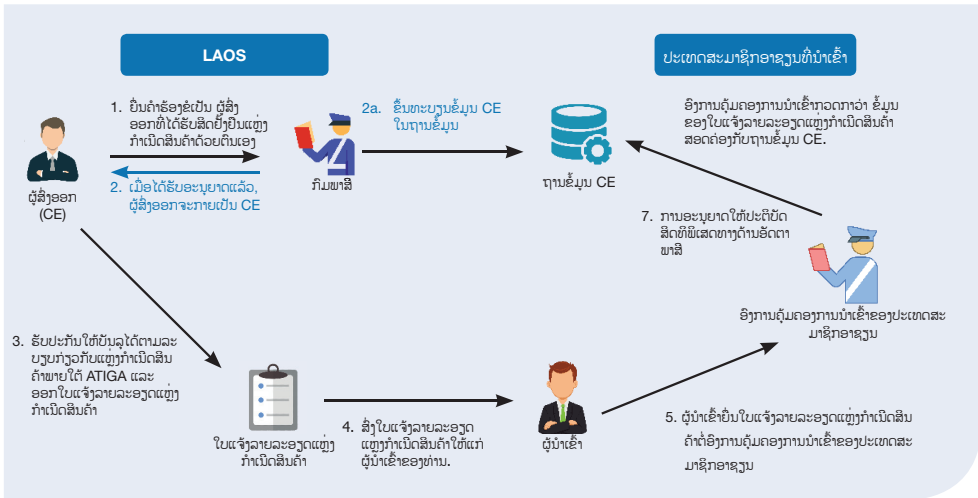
LAOS

ປະເທດສະມາຊິກອາຊຽນທີ່ນຳເຂົ້າ

1. ຍື່ນຄຳຮ້ອງຂໍເປັນ ຜູ້ສົ່ງອອກທີ່ໄດ້ຮັບສິດຢັ້ງຢືນແຫຼ່ງກຳເນີດສິນຄ້າດ້ວຍຕົນເອງ

2. ເມື່ອໄດ້ຮັບອະນຸຍາດແລ້ວ, ຜູ້ສົ່ງອອກຈະກາຍເປັນ CE

2a. ຂຶ້ນທະບຽນຂໍ້ມູນ CE ໃນຖານຂໍ້ມູນ

ຜູ້ສົ່ງອອກ (CE)

ກົມພາສີ

ຖານຂໍ້ມູນ CE

ອົງການຄຸ້ມຄອງການນຳເຂົ້າກວດກາວ່າ ຂໍ້ມູນຂອງໃບແຈ້ງລາຍລະອຽດແຫຼ່ງກຳເນີດສິນຄ້າສອດຄ່ອງກັບຖານຂໍ້ມູນ CE.

7. ການອະນຸຍາດໃຫ້ປະຕິບັດສິດທິພິເສດທາງດ້ານອັດຕາພາສີ

ອົງການຄຸ້ມຄອງການນຳເຂົ້າຂອງປະເທດສະມາຊິກອາຊຽນ

3. ຮັບປະກັນໃຫ້ບັນລຸໄດ້ຕາມລະບຽບກ່ຽວກັບແຫຼ່ງກຳເນີດສິນຄ້າພາຍໃຕ້ ATIGA ແລະ ອອກໃບແຈ້ງລາຍລະອຽດແຫຼ່ງກຳເນີດສິນຄ້າ

ໃບແຈ້ງລາຍລະອຽດແຫຼ່ງກຳເນີດສິນຄ້າ

4. ສົ່ງໃບແຈ້ງລາຍລະອຽດແຫຼ່ງກຳເນີດສິນຄ້າໃຫ້ແກ່ຜູ້ນຳເຂົ້າຂອງທ່ານ.

ຜູ້ນຳເຂົ້າ

5. ຜູ້ນຳເຂົ້າຍື່ນໃບແຈ້ງລາຍລະອຽດແຫຼ່ງກຳເນີດສິນຄ້າຕໍ່ອົງການຄຸ້ມຄອງການນຳເຂົ້າຂອງປະເທດສະມາຊິກອາຊຽນ